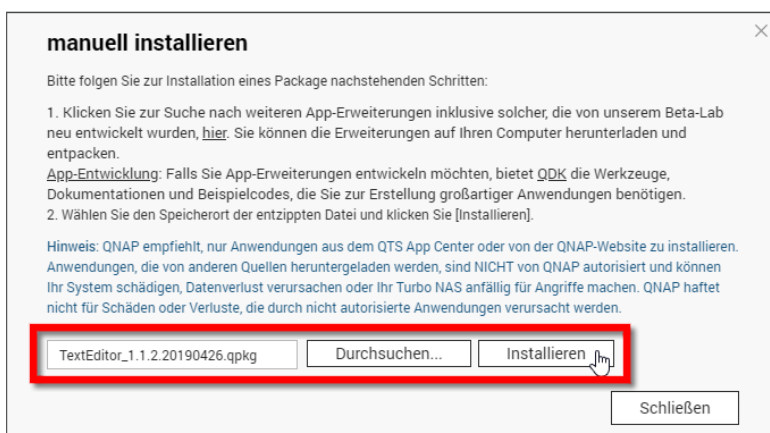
manuell installieren

Bitte folgen Sie zur Installation eines Package nachstehenden Schritten:

1. Klicken Sie zur Suche nach weiteren App-Erweiterungen inklusive solcher, die von unserem Beta-Lab neu entwickelt wurden, hier. Sie können die Erweiterungen auf Ihren Computer herunterladen und entpacken.
App-Entwicklung: Falls Sie App-Erweiterungen entwickeln möchten, bietet QDK die Werkzeuge, Dokumentationen und Beispielcodes, die Sie zur Erstellung großartiger Anwendungen benötigen.
2. Wählen Sie den Speicherort der entzippten Datei und klicken Sie [Installieren].

Hinweis: QNAP empfiehlt, nur Anwendungen aus dem QTS App Center oder von der QNAP-Website zu installieren. Anwendungen, die von anderen Quellen heruntergeladen werden, sind NICHT von QNAP autorisiert und können Ihr System schädigen, Datenverlust verursachen oder Ihr Turbo NAS anfällig für Angriffe machen. QNAP haftet nicht für Schäden oder Verluste, die durch nicht autorisierte Anwendungen verursacht werden.

TextEditor_1.1.2.20190426.qpkg

Durchsuchen...

Installieren

Schließen